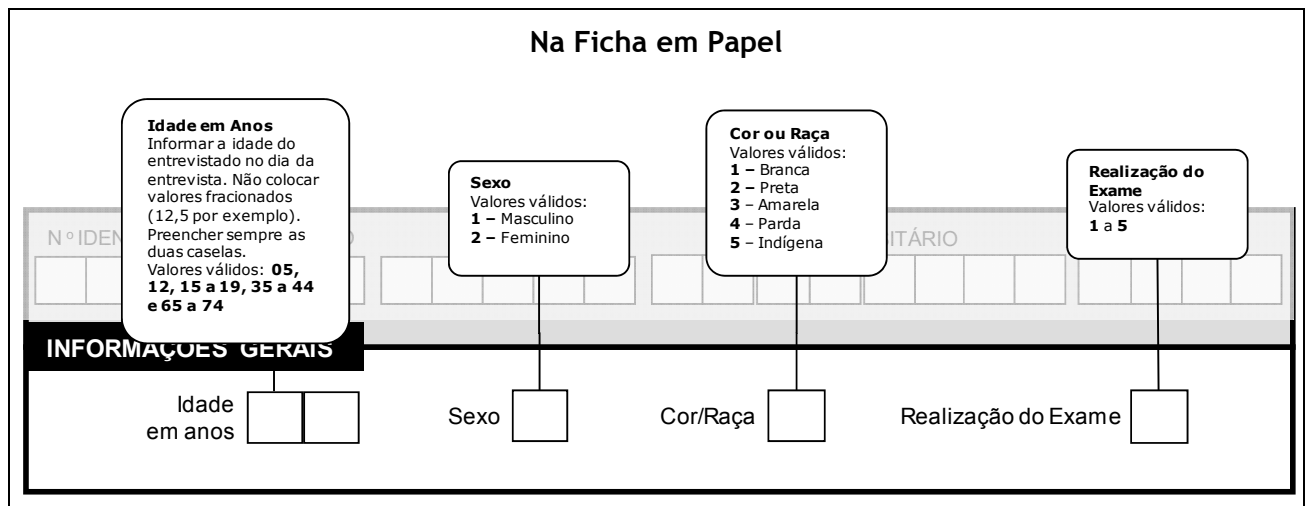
Na Ficha em Papel

**Idade em Anos**
Informar a idade do entrevistado no dia da entrevista. Não colocar valores fracionados (12,5 por exemplo). Preencher sempre as duas caselas.
Valores válidos: **05, 12, 15 a 19, 35 a 44 e 65 a 74**

**Sexo**
Valores válidos:
**1 –** Masculino
**2 –** Feminino

**Cor ou Raça**
Valores válidos:
**1 –** Branca
**2 –** Preta
**3** – Amarela
**4** – Parda
**5** – Indígena

**Realização do Exame**
Valores válidos:
**1** a **5**

N º IDEN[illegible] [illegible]O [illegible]ITÁRIO

INFORMAÇÕES GERAIS

Idade em anos

Sexo

Cor/Raça

Realização do Exame